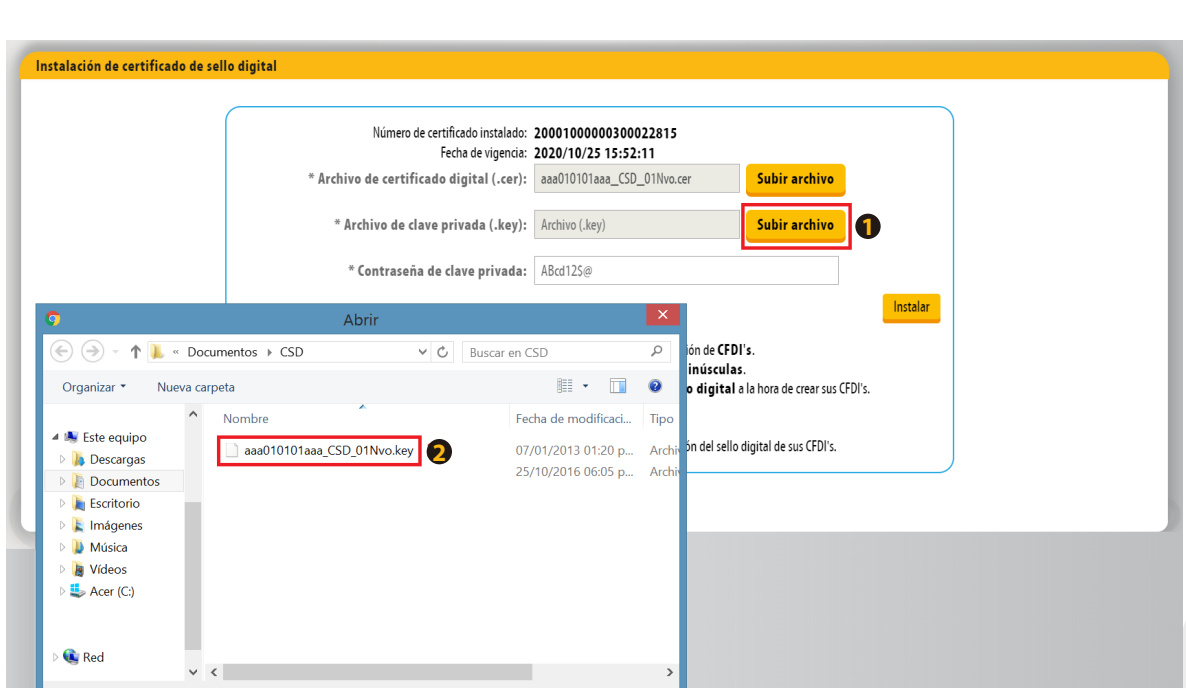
Instalación de certificado de sello digital

Número de certificado instalado: 20001000000300022815
Fecha de vigencia: 2020/10/25 15:52:11

* Archivo de certificado digital (.cer): aaa010101aaa_CSD_01Nvo.cer Subir archivo

* Archivo de clave privada (.key): Archivo (.key) Subir archivo 1

* Contraseña de clave privada: ABcd12$@

Instalar

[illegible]ón de CFDI's.
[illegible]inúsculas.
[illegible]o digital a la hora de crear sus CFDI's.

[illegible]ón del sello digital de sus CFDI's.

Abrir

« Documentos › CSD

Buscar en CSD

Organizar ▾ Nueva carpeta

Este equipo
Descargas
Documentos
Escritorio
Imágenes
Música
Vídeos
Acer (C:)
Red

| Nombre | Fecha de modificaci... | Tipo |
|---|---|---|
| aaa010101aaa_CSD_01Nvo.key 2 | 07/01/2013 01:20 p... | Archiv |
| | 25/10/2016 06:05 p... | Archiv |